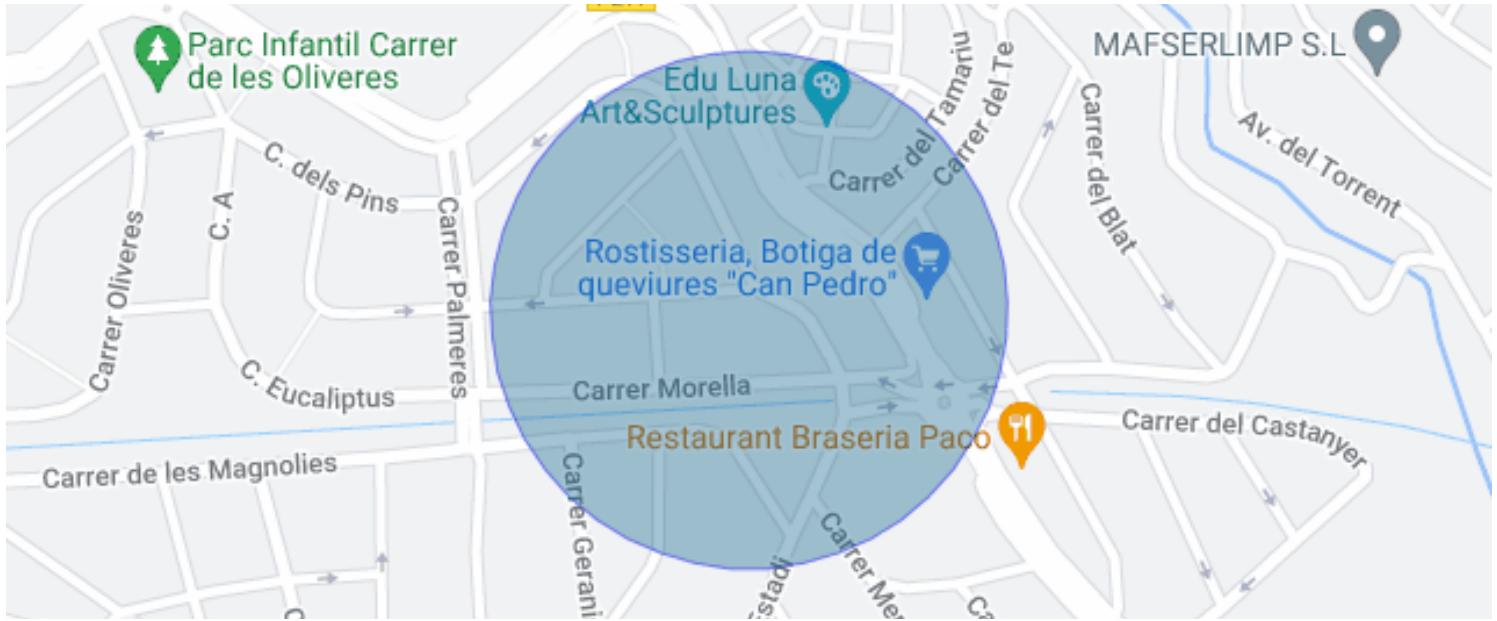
Parc Infantil Carrer de les Oliveres

Edu Luna Art&Sculptures

MAFSERLIMP S.L

C. dels Pins

C. A

Carrer Oliveres

Carrer Palmeres

Carrer del Tamariu

Carrer del Te

Carrer del Blat

Av. del Torrent

Rostisseria, Botiga de queviures "Can Pedro"

C. Eucaliptus

Carrer Morella

Restaurant Braseria Paco

Carrer del Castanyer

Carrer de les Magnolies

Carrer Gerani

Estadi

Carrer Me

Ca

C